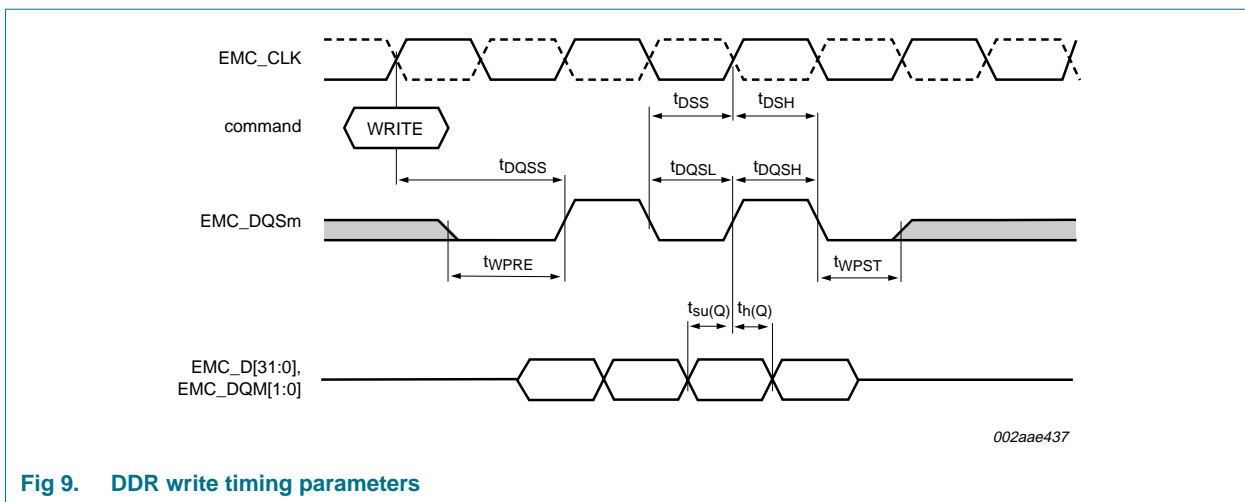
EMC_CLK

$t_{DSS}$ $t_{DSH}$

command

WRITE

$t_{DQSS}$ $t_{DQSL}$ $t_{DQSH}$

EMC_DQSm

$t_{WPRE}$ $t_{WPST}$

$t_{su(Q)}$ $t_{h(Q)}$

EMC_D[31:0], EMC_DQM[1:0]

002aae437

Fig 9. DDR write timing parameters